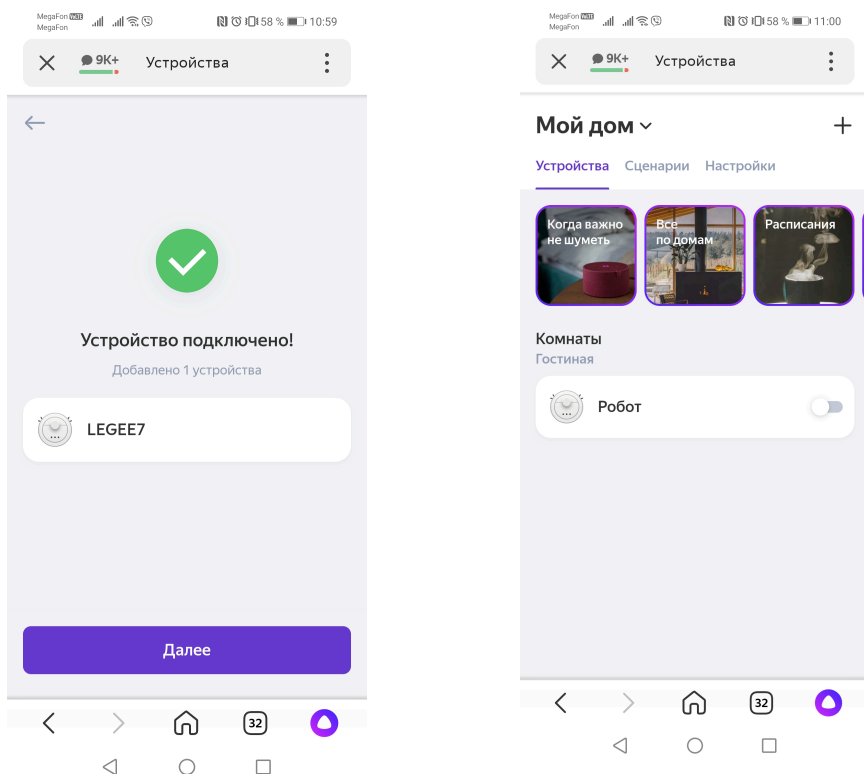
MegaFon VoLTE
MegaFon
58 % 10:59

9K+ Устройства

Устройство подключено!

Добавлено 1 устройства

LEGEE7

Далее

32

MegaFon VoLTE
MegaFon
58 % 11:00

9K+ Устройства

Мой дом

+

Устройства Сценарии Настройки

Когда важно не шуметь

Все по домам

Расписания

Комнаты

Гостиная

Робот

32